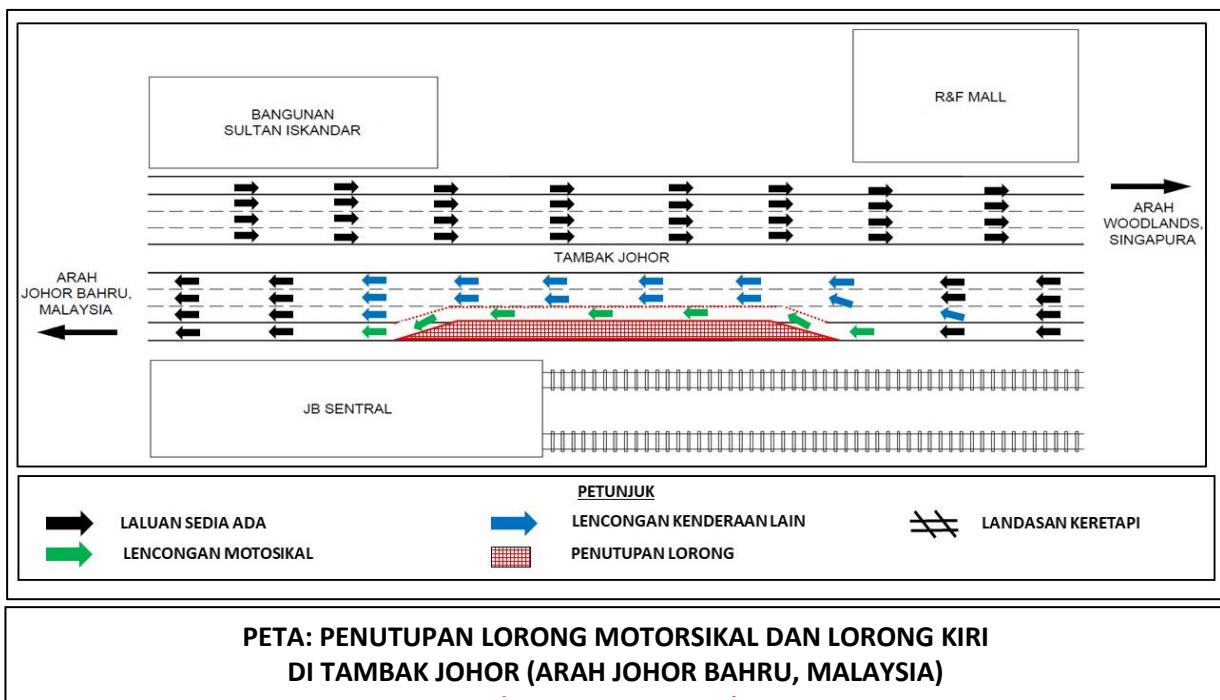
BANGUNAN SULTAN ISKANDAR

R&F MALL

ARAH WOODLANDS, SINGAPURA

TAMBAK JOHOR

ARAH JOHOR BAHRU, MALAYSIA

JB SENTRAL

PETUNJUK

LALUAN SEDIA ADA

LENCONGAN KENDERAAN LAIN

LANDASAN KERETAPI

LENCONGAN MOTOSIKAL

PENUTUPAN LORONG

PETA: PENUTUPAN LORONG MOTORSIKAL DAN LORONG KIRI DI TAMBAK JOHOR (ARAH JOHOR BAHRU, MALAYSIA)

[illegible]